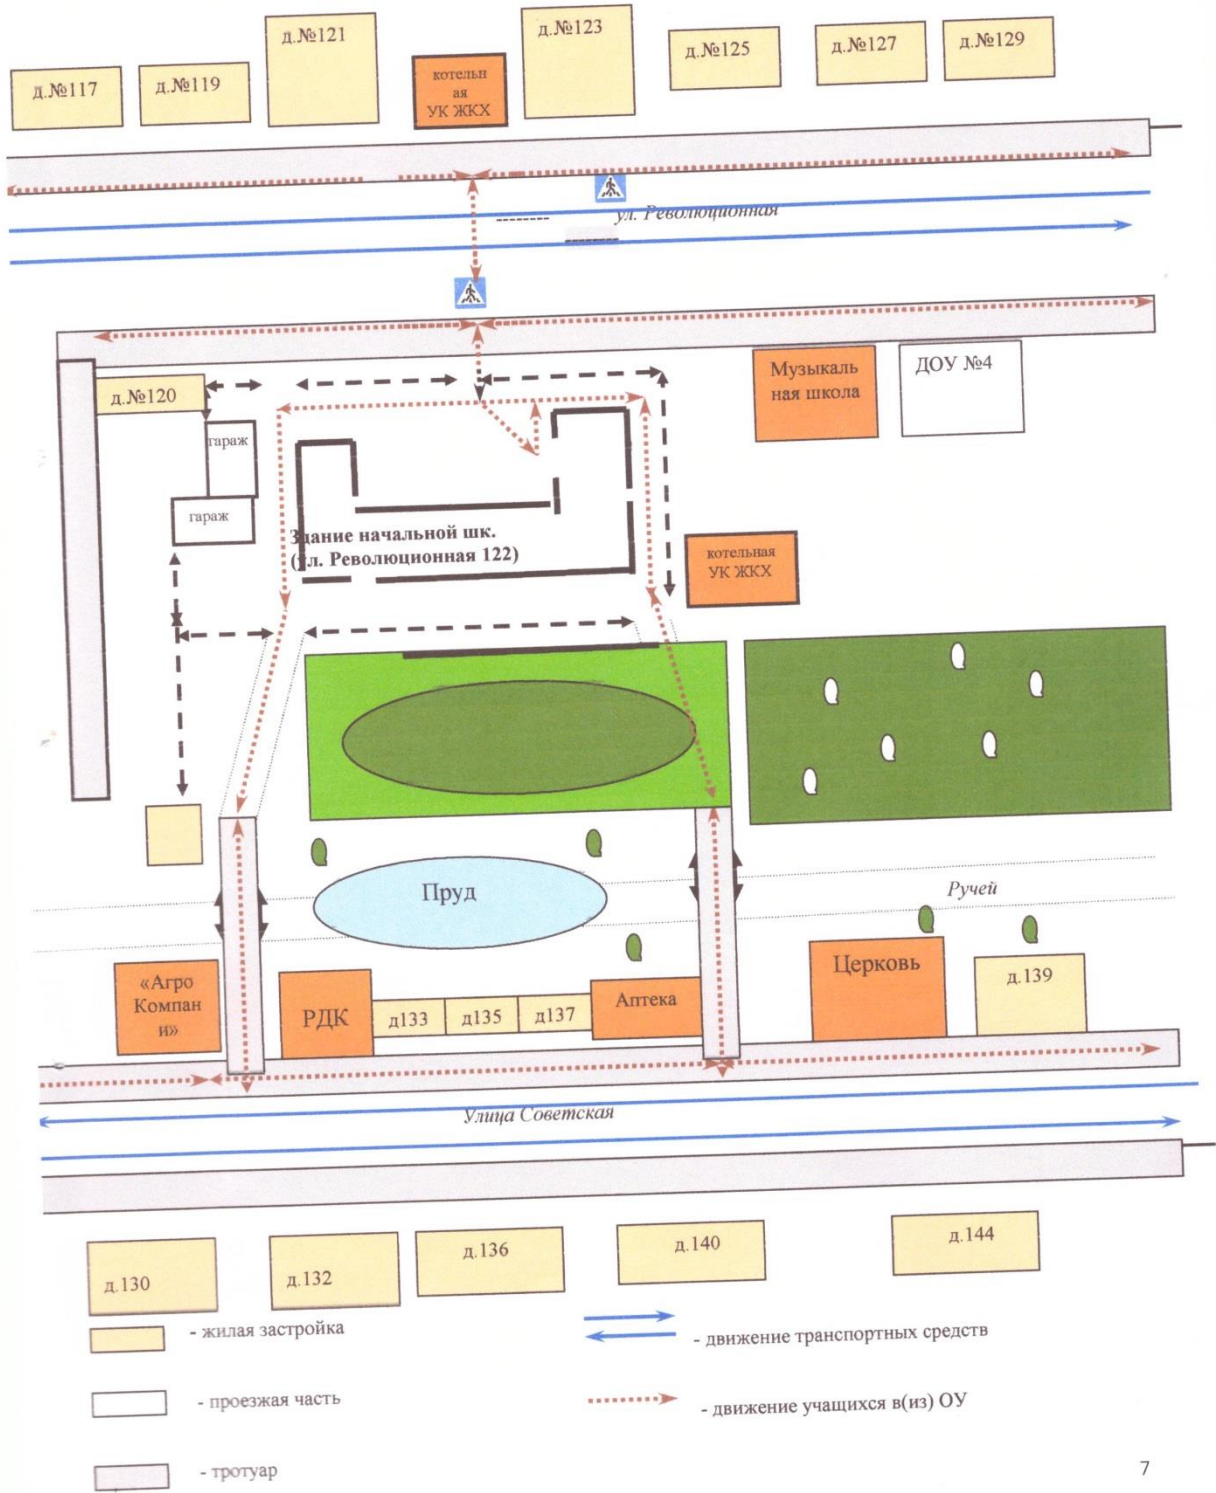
д.№117

д.№119

д.№121

котельн ая УК ЖКХ

д.№123

д.№125

д.№127

д.№129

ул. Революционная

Музыкаль ная школа

ДОУ №4

д.№120

гараж

гараж

Здание начальной шк. (ул. Революционная 122)

котельная УК ЖКХ

Пруд

Ручей

«Агро Компан и»

РДК

д133

д135

д137

Аптека

Церковь

д.139

Улица Советская

д.130

д.132

д.136

д.140

д.144

- жилая застройка

- движение транспортных средств

- проезжая часть

- движение учащихся в(из) ОУ

- тротуар

7